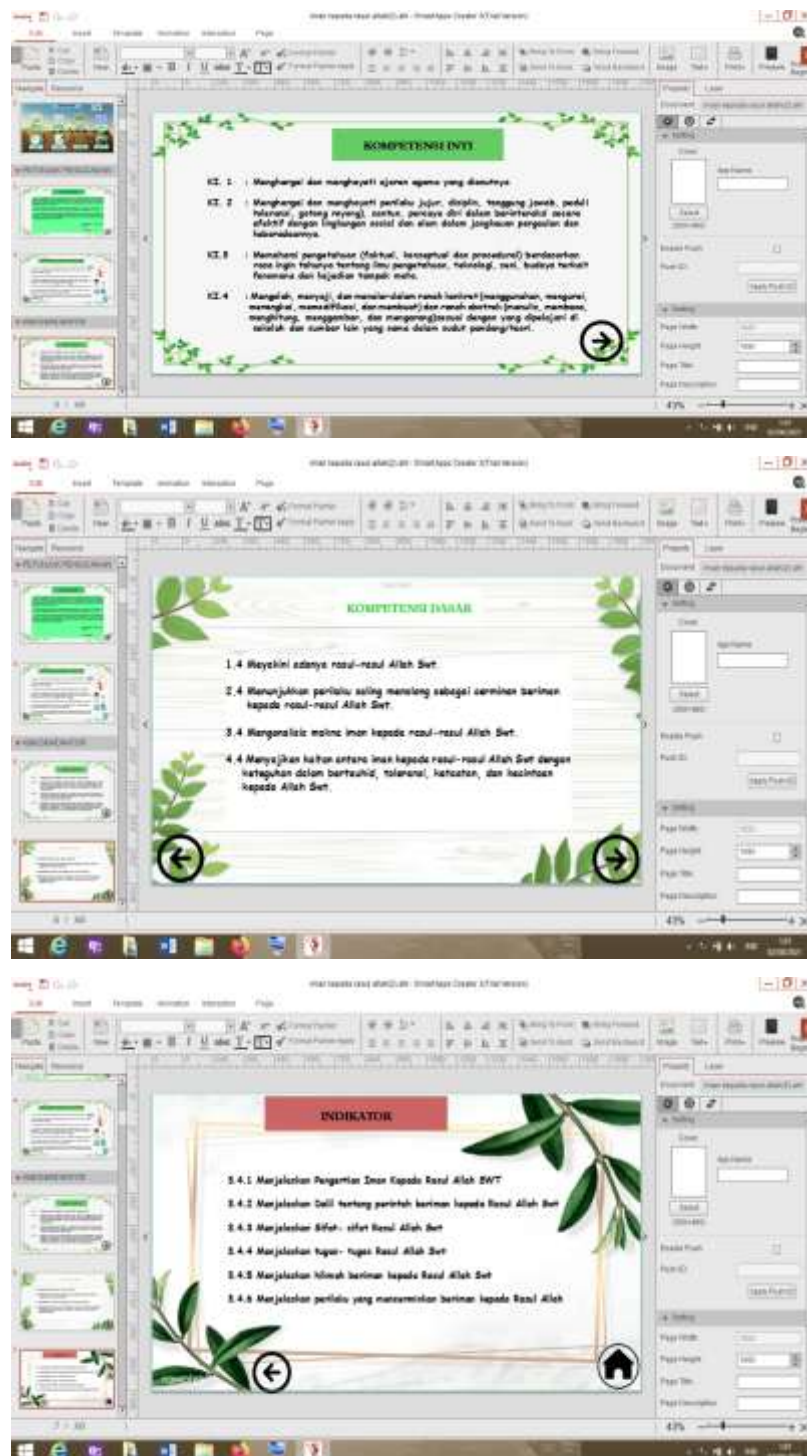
KOMPETENSI INTI

KI. 1 : Menghargai dan menghayati ajaran agama yang dianutnya

KI. 2 : Menghargai dan menghayati perilaku jujur, disiplin, tanggung jawab, peduli toleransi, gotong royong), santun, percaya diri dalam berinteraksi secara efektif dengan lingkungan sosial dan alam dalam jangkauan pergaulan dan keberadaannya.

KI. 3 : Memahami pengetahuan (faktual, konseptual dan procedural) berdasarkan rasa ingin tahunya tentang ilmu pengetahuan, teknologi, seni, budaya terkait fenomena dan kejadian tampak mata.

KI. 4 : Mengolah, menyaji, dan menalar dalam ranah konkret (menggunakan, mengurai, merangkai, memodifikasi, dan membuat) dan ranah abstrak (menulis, membaca, menghitung, menggambar, dan mengarang) sesuai dengan yang dipelajari di sekolah dan sumber lain yang sama dalam sudut pandang/teori.

KOMPETENSI DASAR

1.4 Meyakini adanya rasul-rasul Allah Swt.

2.4 Menunjukkan perilaku saling menolong sebagai cerminan beriman kepada rasul-rasul Allah Swt.

3.4 Menganalisis makna iman kepada rasul-rasul Allah Swt.

4.4 Menyajikan kaitan antara iman kepada rasul-rasul Allah Swt dengan keteguhan dalam bertauhid, toleransi, ketaatan, dan kecintaan kepada Allah Swt.

INDIKATOR

3.4.1 Menjelaskan Pengertian Iman Kepada Rasul Allah SWT

3.4.2 Menjelaskan Dalil tentang perintah beriman kepada Rasul Allah Swt

3.4.3 Menjelaskan Sifat- sifat Rasul Allah Swt

3.4.4 Menjelaskan tugas- tugas Rasul Allah Swt

3.4.5 Menjelaskan hikmah beriman kepada Rasul Allah Swt

3.4.6 Menjelaskan perilaku yang mencerminkan beriman kepada Rasul Allah